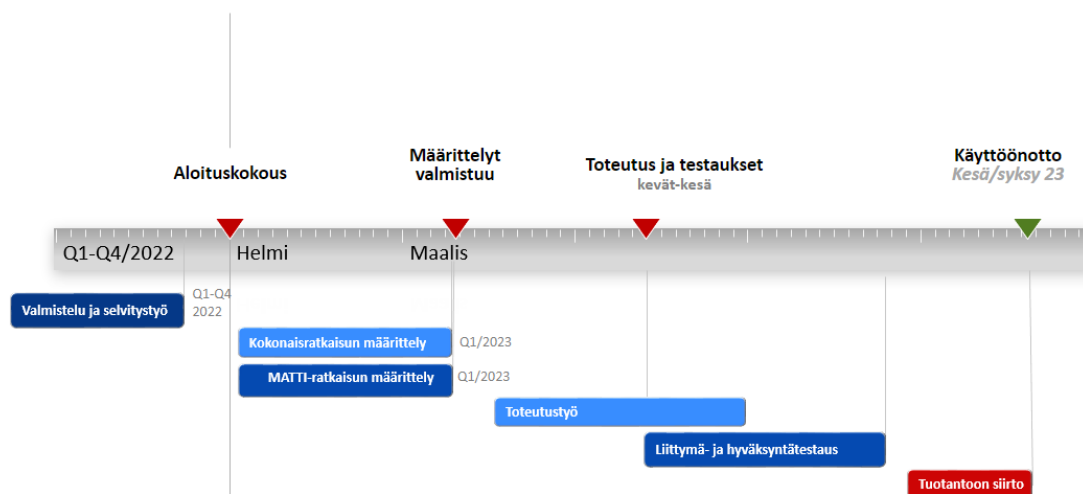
Aloituskokous

Määrittelyt valmistuu

Toteutus ja testaukset
kevät-kesä

Käyttöönotto
Kesä/syksy 23

Q1-Q4/2022
Helmi
Maalis

Valmistelu ja selvitystyö
Q1-Q4 2022

Kokonaisratkaisun määrittely
Q1/2023

MATTI-ratkaisun määrittely
Q1/2023

Toteutustyö

Liittymä- ja hyväksyntätestaus

Tuotantoon siirto